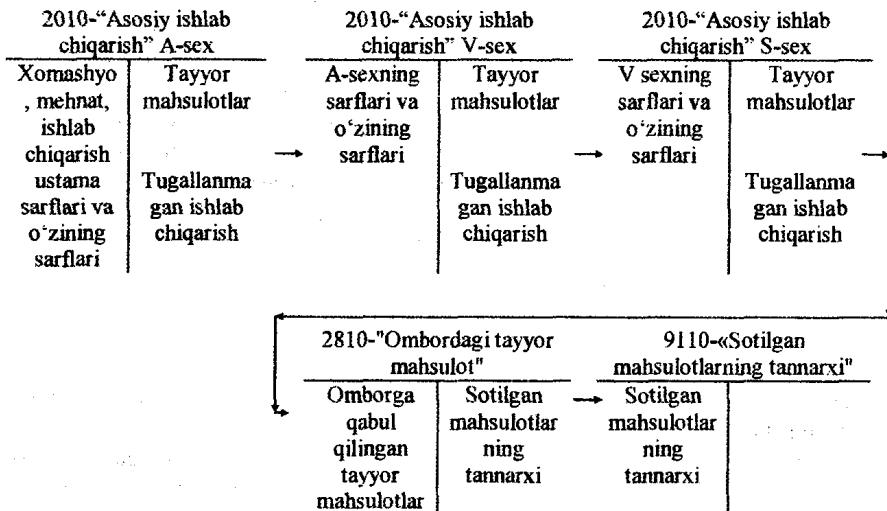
2010-"Asosiy ishlab chiqarish" A-sex

| Xomashyo, mehnat, ishlab chiqarish ustama sarflari va o'zining sarflari | Tayyor mahsulotlar<br>Tugallanmagan ishlab chiqarish |
|---|---|

2010-"Asosiy ishlab chiqarish" V-sex

| A-sexning sarflari va o'zining sarflari | Tayyor mahsulotlar<br>Tugallanmagan ishlab chiqarish |
|---|---|

2010-"Asosiy ishlab chiqarish" S-sex

| V sexning sarflari va o'zining sarflari | Tayyor mahsulotlar<br>Tugallanmagan ishlab chiqarish |
|---|---|

2810-"Ombordagi tayyor mahsulot"

| Omborga qabul qilingan tayyor mahsulotlar | Sotilgan mahsulotlarning tannarxi |
|---|---|

9110-«Sotilgan mahsulotlarning tannarxi"

| Sotilgan mahsulotlarning tannarxi | |
|---|---|